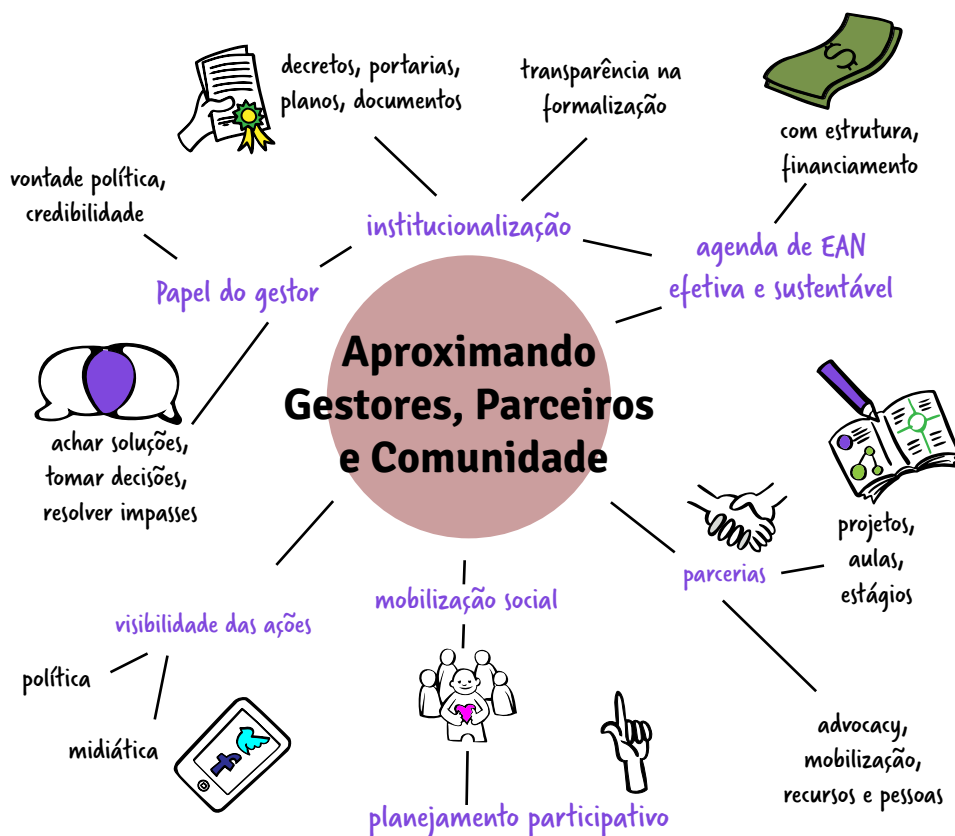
decretos, portarias, planos, documentos

transparência na formalização

com estrutura, financiamento

vontade política, credibilidade

institucionalização

agenda de EAN efetiva e sustentável

Papel do gestor

Aproximando Gestores, Parceiros e Comunidade

achar soluções, tomar decisões, resolver impasses

projetos, aulas, estágios

parcerias

mobilização social

visibilidade das ações

política

midiática

advocacy, mobilização, recursos e pessoas

planejamento participativo